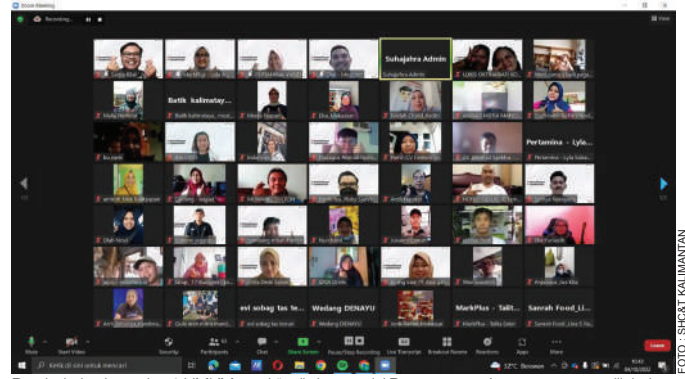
Zoom Meeting

Recording...

View

Suhajahra Admin

Suhajahra Admin

Batik kalimatay...

Pertamina - Lyla...

evi sobag tas te...

Wedang DENAYU

MarkPlus - Talit...

Sanrah Food_Lia...

1/2

1/2

Mute

Start Video

Security

Participants

Chat

Share Screen

Pause/Stop Recording

Live Transcript

Breakout Rooms

Reactions

Apps

More

Leave

Ketik di sini untuk mencari

32°C Berawan

FOTO : SHC&T KALIMANTAN